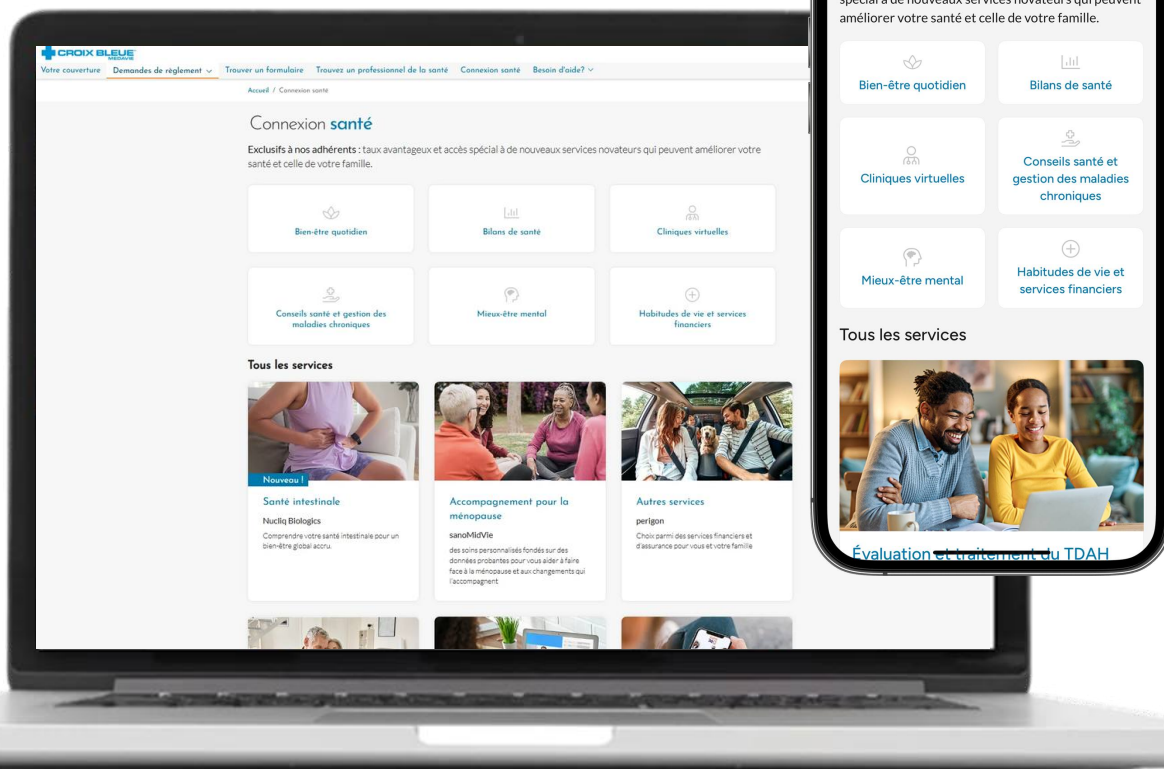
CROIX BLEUE MEDAVIE

Votre couverture   Demandes de règlement   Trouver un formulaire   Trouvez un professionnel de la santé   Connexion santé   Besoin d'aide?

Accueil / Connexion santé

Connexion santé

Exclusifs à nos adhérents : taux avantageux et accès spécial à de nouveaux services novateurs qui peuvent améliorer votre santé et celle de votre famille.

Bien-être quotidien

Bilans de santé

Cliniques virtuelles

Conseils santé et gestion des maladies chroniques

Mieux-être mental

Habitudes de vie et services financiers

Tous les services

Nouveau !

Santé intestinale

Nucliq Biologics

Comprendre votre santé intestinale pour un bien-être global accru.

Accompagnement pour la ménopause

sanoMidVie

des soins personnalisés fondés sur des données probantes pour vous aider à faire face à la ménopause et aux changements qui l'accompagnent

Autres services

perigon

Choix parmi des services financiers et d'assurance pour vous et votre famille

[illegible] à de nouveaux services novateurs qui peuvent améliorer votre santé et celle de votre famille.

Bien-être quotidien

Bilans de santé

Cliniques virtuelles

Conseils santé et gestion des maladies chroniques

Mieux-être mental

Habitudes de vie et services financiers

Tous les services

Évaluation et traitement du TDAH